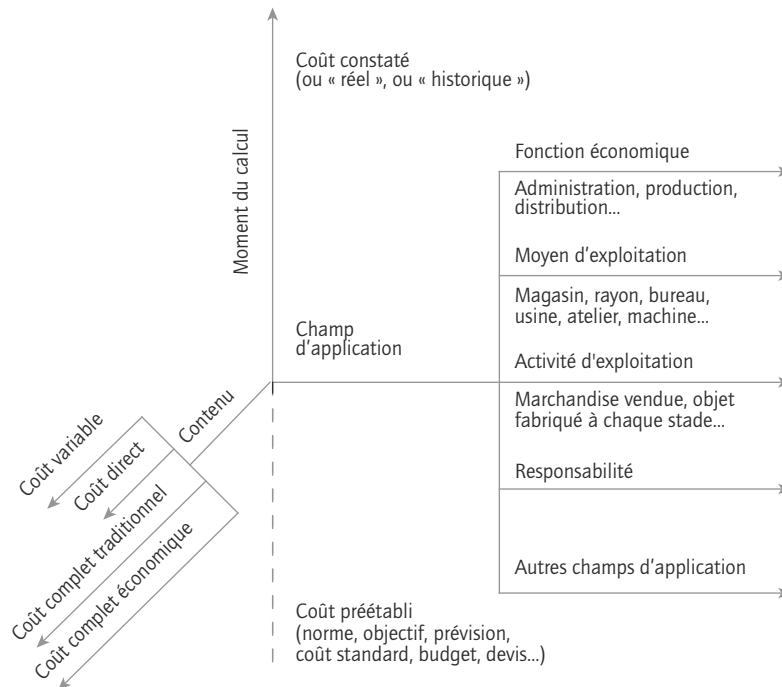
Coût constaté
(ou « réel », ou « historique »)

Moment du calcul

Fonction économique

Administration, production, distribution...

Moyen d'exploitation

Magasin, rayon, bureau, usine, atelier, machine...

Champ d'application

Activité d'exploitation

Marchandise vendue, objet fabriqué à chaque stade...

Responsabilité

Autres champs d'application

Contenu

Coût variable

Coût direct

Coût complet traditionnel

Coût complet économique

Coût préétabli
(norme, objectif, prévision, coût standard, budget, devis...)